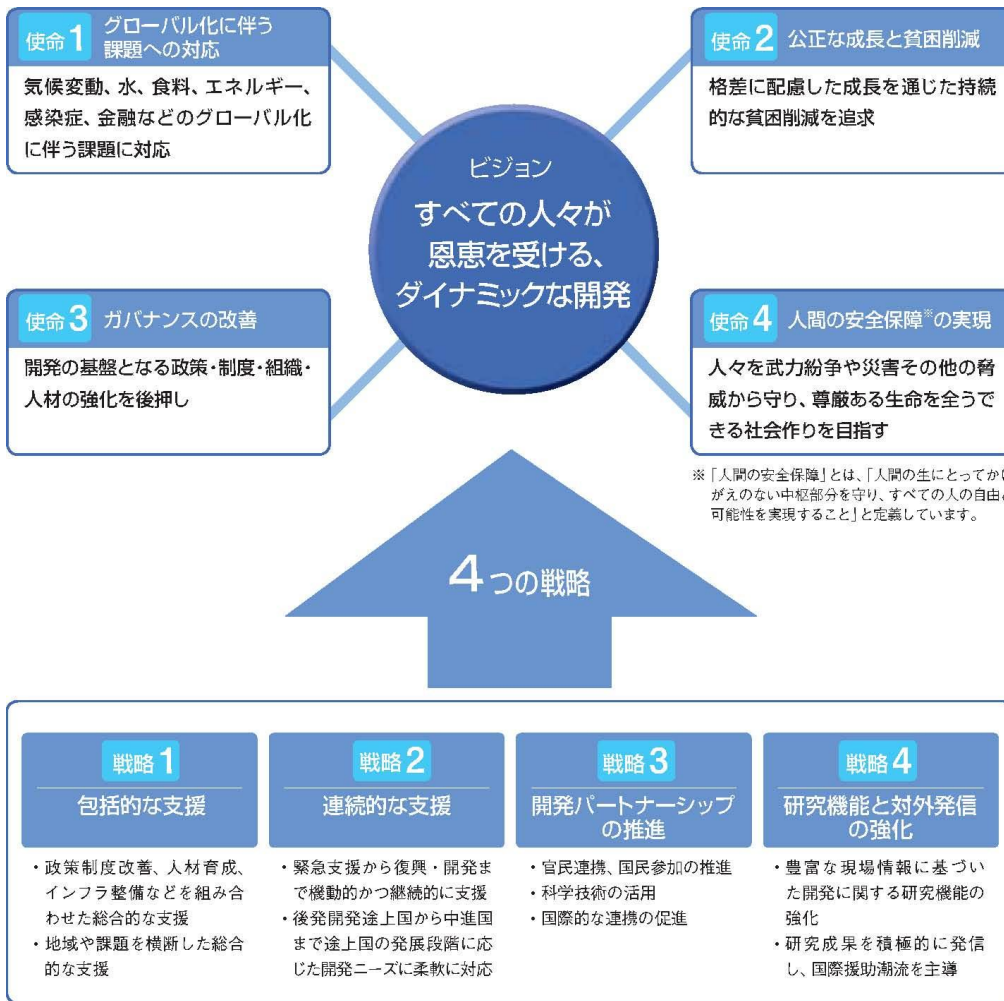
使命 1 グローバル化に伴う課題への対応

気候変動、水、食料、エネルギー、感染症、金融などのグローバル化に伴う課題に対応

使命 2 公正な成長と貧困削減

格差に配慮した成長を通じた持続的な貧困削減を追求

ビジョン
すべての人々が恩恵を受ける、ダイナミックな開発

使命 3 ガバナンスの改善

開発の基盤となる政策・制度・組織・人材の強化を後押し

使命 4 人間の安全保障※の実現

人々を武力紛争や災害その他の脅威から守り、尊厳ある生命を全うできる社会作りを目指す

※「人間の安全保障」とは、「人間の生にとってかけがえのない中枢部分を守り、すべての人の自由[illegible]可能性を実現すること」と定義しています。

4つの戦略

戦略 1
包括的な支援

・政策制度改善、人材育成、インフラ整備などを組み合わせた総合的な支援
・地域や課題を横断した総合的な支援

戦略 2
連続的な支援

・緊急支援から復興・開発まで機動的かつ継続的に支援
・後発開発途上国から中進国まで途上国の発展段階に応じた開発ニーズに柔軟に対応

戦略 3
開発パートナーシップの推進

・官民連携、国民参加の推進
・科学技術の活用
・国際的な連携の促進

戦略 4
研究機能と対外発信の強化

・豊富な現場情報に基づいた開発に関する研究機能の強化
・研究成果を積極的に発信し、国際援助潮流を主導